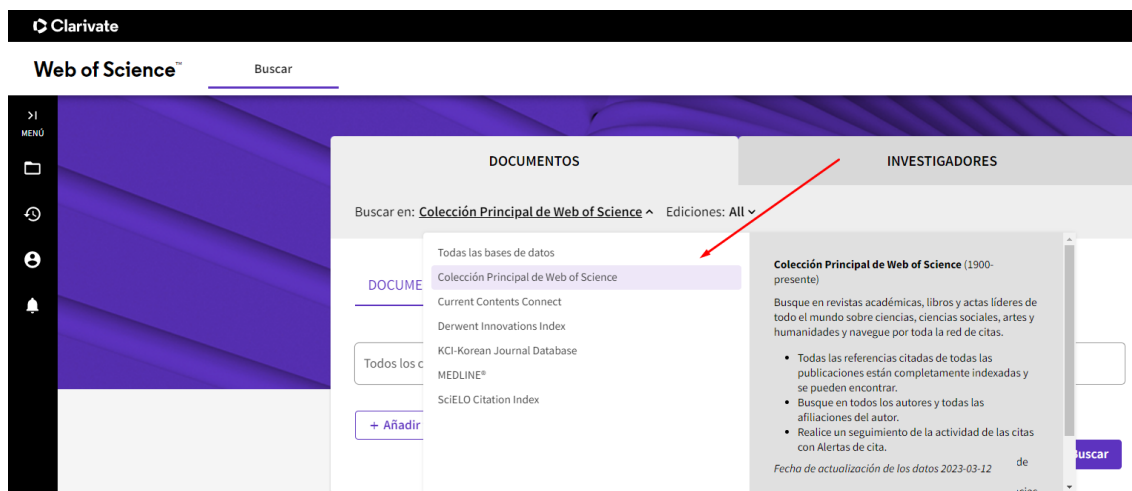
Clarivate

Web of Science™

Buscar

MENÚ

DOCUMENTOS

INVESTIGADORES

Buscar en: Colección Principal de Web of Science

Ediciones: All

DOCUME

Todos los c

+ Añadir

Todas las bases de datos
Colección Principal de Web of Science
Current Contents Connect
Derwent Innovations Index
KCI-Korean Journal Database
MEDLINE®
SciELO Citation Index

Colección Principal de Web of Science (1900-presente)

Busque en revistas académicas, libros y actas líderes de todo el mundo sobre ciencias, ciencias sociales, artes y humanidades y navegue por toda la red de citas.

- Todas las referencias citadas de todas las publicaciones están completamente indexadas y se pueden encontrar.
- Busque en todos los autores y todas las afiliaciones del autor.
- Realice un seguimiento de la actividad de las citas con Alertas de cita.

Fecha de actualización de los datos 2023-03-12

de

Buscar